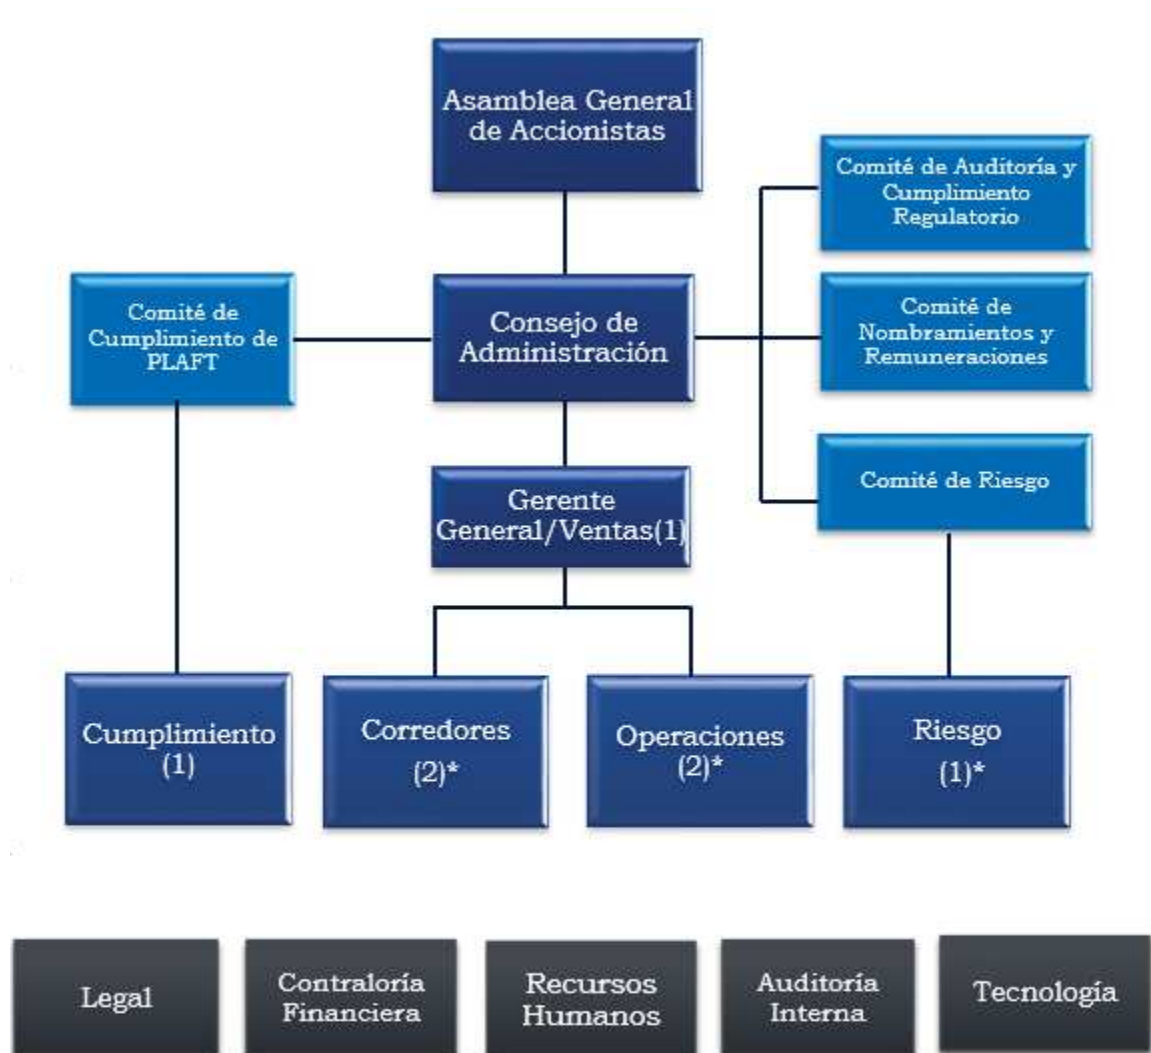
Asamblea General de Accionistas

Comité de Auditoría y Cumplimiento Regulatorio

Comité de Cumplimiento de PLAFT

Consejo de Administración

Comité de Nombramientos y Remuneraciones

Comité de Riesgo

Gerente General/Ventas(1)

Cumplimiento (1)

Corredores (2)*

Operaciones (2)*

Riesgo (1)*

Legal

Contraloría Financiera

Recursos Humanos

Auditoría Interna

Tecnología